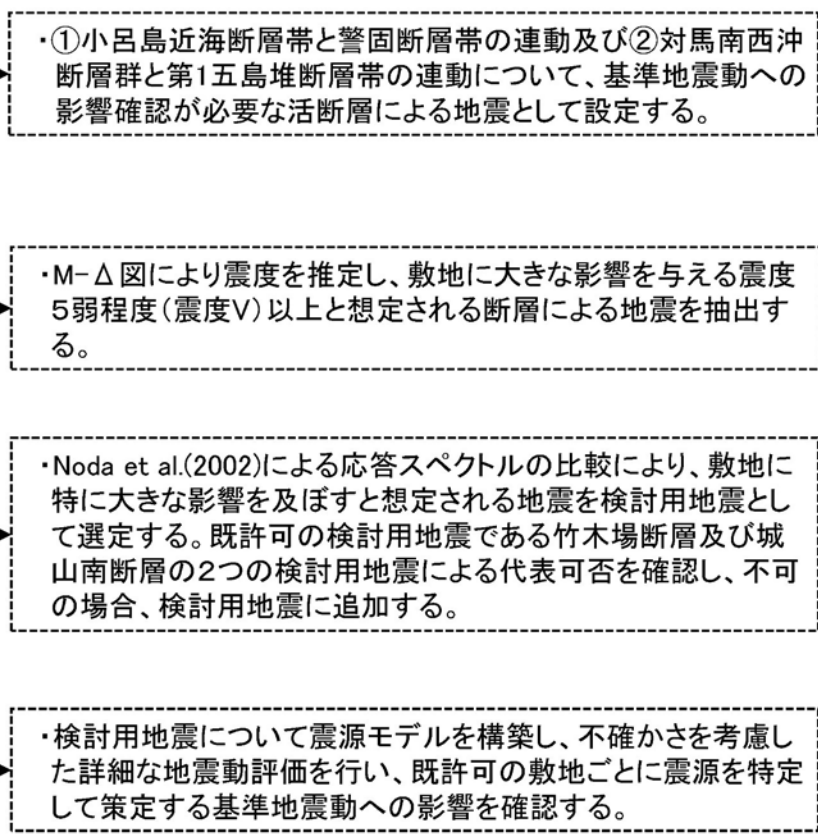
・①小呂島近海断層帯と警固断層帯の連動及び②対馬南西沖断層群と第1五島堆断層帯の連動について、基準地震動への影響確認が必要な活断層による地震として設定する。

・M−Δ図により震度を推定し、敷地に大きな影響を与える震度5弱程度(震度V)以上と想定される断層による地震を抽出する。

・Noda et al.(2002)による応答スペクトルの比較により、敷地に特に大きな影響を及ぼすと想定される地震を検討用地震として選定する。既許可の検討用地震である竹木場断層及び城山南断層の2つの検討用地震による代表可否を確認し、不可の場合、検討用地震に追加する。

・検討用地震について震源モデルを構築し、不確かさを考慮した詳細な地震動評価を行い、既許可の敷地ごとに震源を特定して策定する基準地震動への影響を確認する。